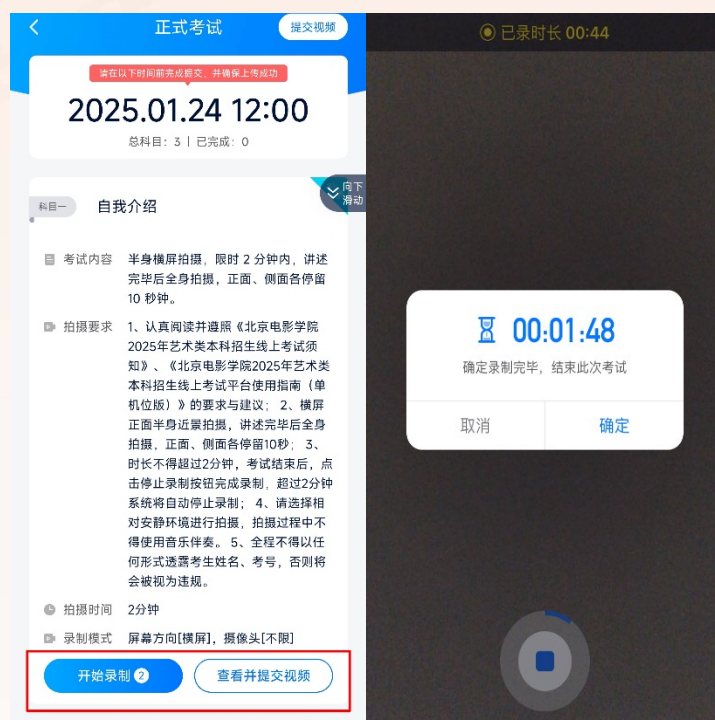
正式考试

提交视频

请在以下时间前完成提交，并确保上传成功

2025.01.24 12:00

总科目：3 | 已完成：0

科目一 自我介绍

向下滑动

考试内容 半身横屏拍摄，限时 2 分钟内，讲述完毕后全身拍摄，正面、侧面各停留 10 秒钟。

拍摄要求 1、认真阅读并遵照《北京电影学院2025年艺术类本科招生线上考试须知》、《北京电影学院2025年艺术类本科招生线上考试平台使用指南（单机位版）》的要求与建议； 2、横屏正面半身近景拍摄，讲述完毕后全身拍摄，正面、侧面各停留10秒； 3、时长不得超过2分钟，考试结束后，点击停止录制按钮完成录制，超过2分钟系统将自动停止录制； 4、请选择相对安静环境进行拍摄，拍摄过程中不得使用音乐伴奏。 5、全程不得以任何形式透露考生姓名、考号，否则将会被视为违规。

拍摄时间 2分钟

录制模式 屏幕方向[横屏]，摄像头[不限]

开始录制 2

查看并提交视频

已录时长 00:44

00:01:48

确定录制完毕，结束此次考试

取消

确定